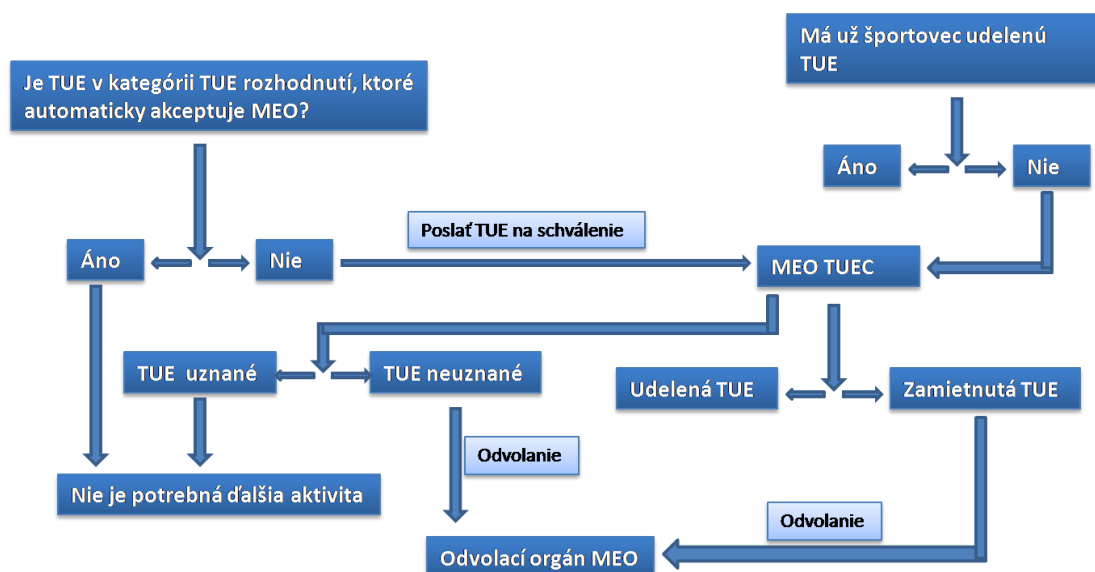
Má už športovec udelenú TUE

Je TUE v kategórii TUE rozhodnutí, ktoré automaticky akceptuje MEO?

Áno

Nie

Áno

Nie

Poslať TUE na schválenie

MEO TUEC

TUE uznané

TUE neuznané

Udelená TUE

Zamietnutá TUE

Odvolanie

Nie je potrebná ďalšia aktivita

Odvolanie

Odvolací orgán MEO